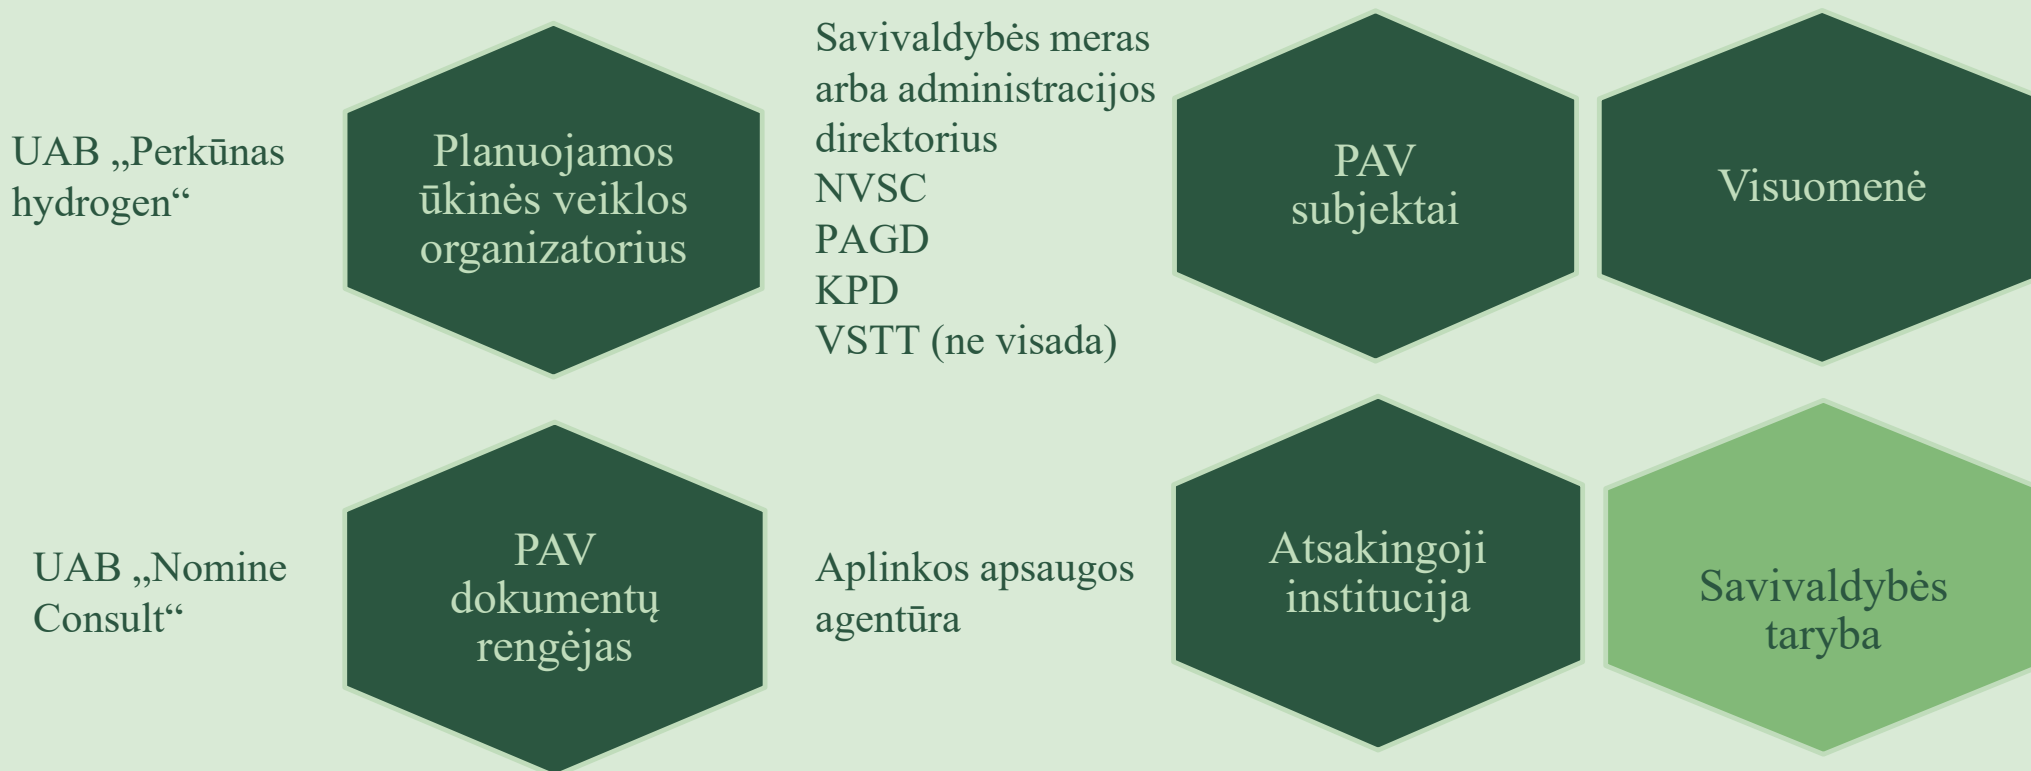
UAB „Perkūnas hydrogen“

Planuojamos ūkinės veiklos organizatorius

Savivaldybės meras arba administracijos direktorius
NVSC
PAGD
KPD
VSTT (ne visada)

PAV subjektai

Visuomenė

UAB „Nomine Consult“

PAV dokumentų rengėjas

Aplinkos apsaugos agentūra

Atsakingoji institucija

Savivaldybės taryba